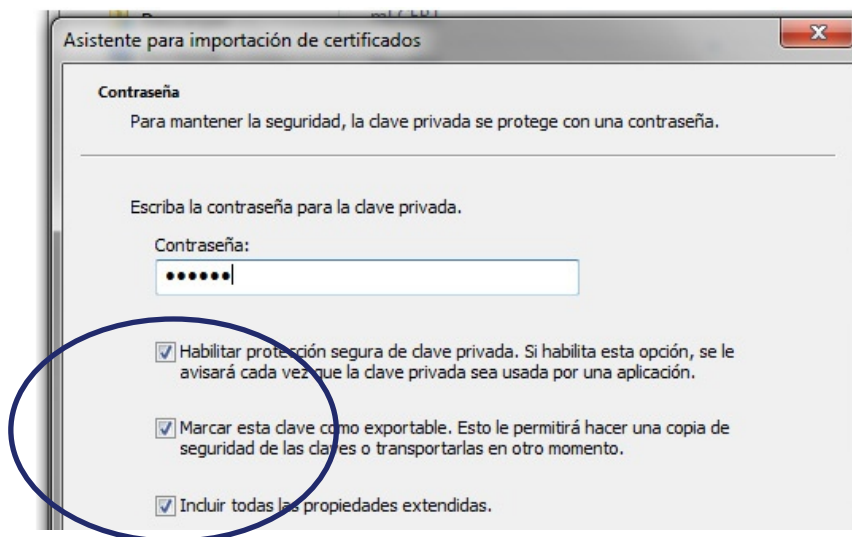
Asistente para importación de certificados

Contraseña

Para mantener la seguridad, la clave privada se protege con una contraseña.

Escriba la contraseña para la clave privada.

Contraseña:

••••••

Habilitar protección segura de clave privada. Si habilita esta opción, se le avisará cada vez que la clave privada sea usada por una aplicación.

Marcar esta clave como exportable. Esto le permitirá hacer una copia de seguridad de las claves o transportarlas en otro momento.

Incluir todas las propiedades extendidas.